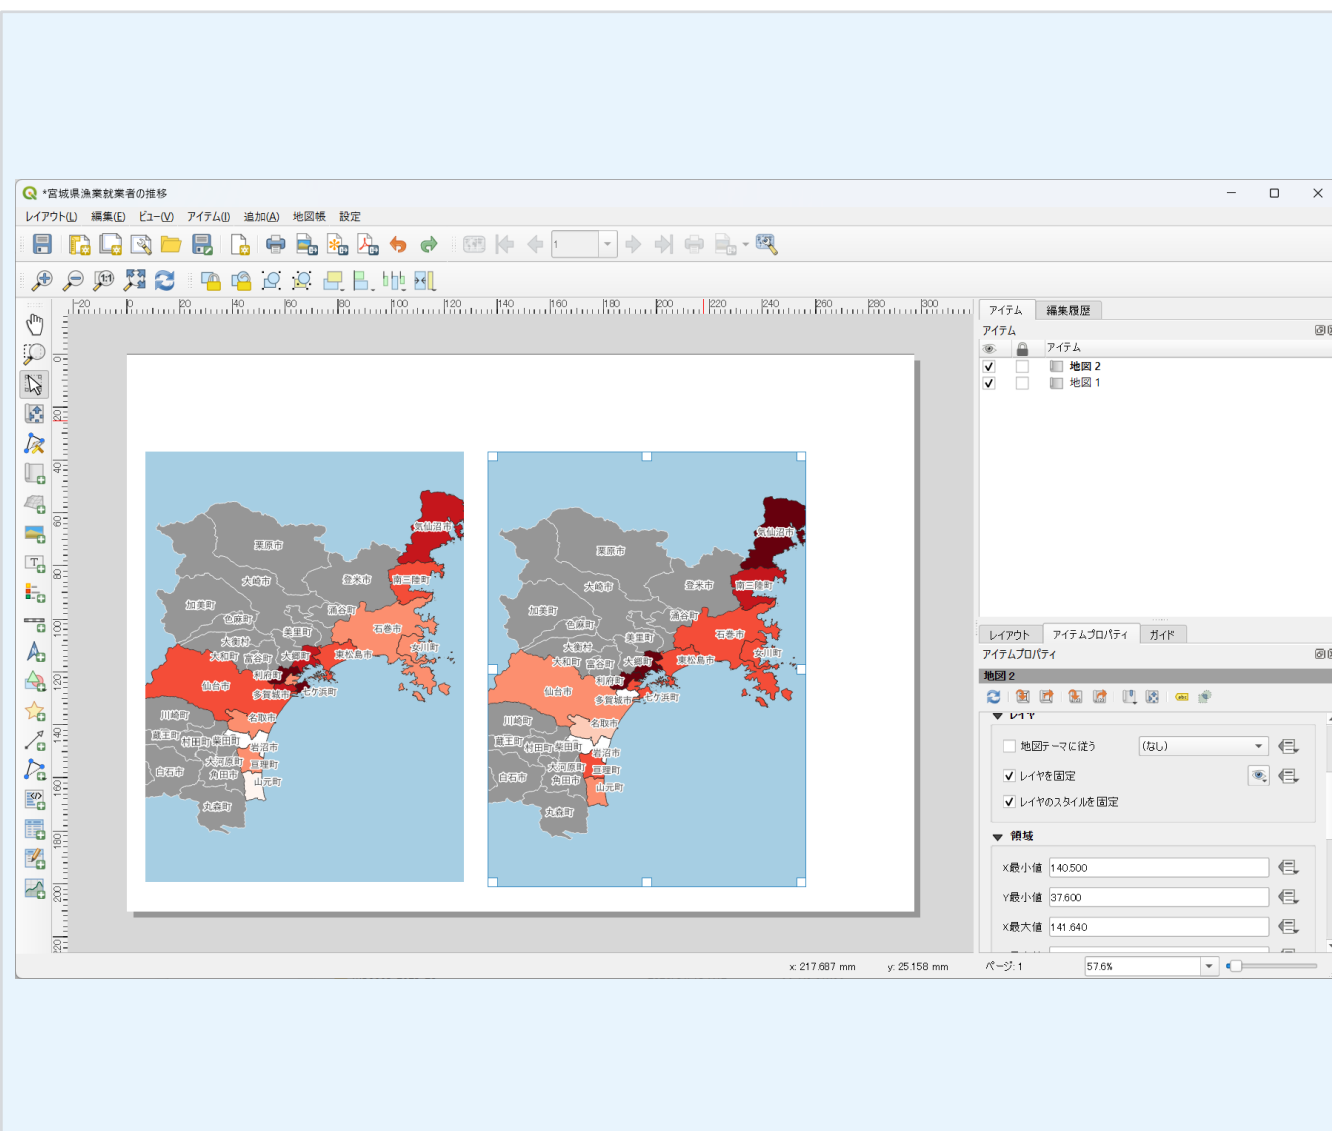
*宮城県漁業就業者の推移

レイアウト(L) 編集(E) ビュー(V) アイテム(I) 追加(A) 地図帳 設定

1

-20 0 20 40 60 80 100 120 140 160 180 200 220 240 260 280 300

栗原市 気仙沼市 大崎市 登米市 南三陸町 加美町 色麻町 涌谷町 石巻市 美里町 大衡村 女川町 大和町 富谷町 大郷町 東松島市 利府町 仙台市 多賀城市 七ヶ浜町 川崎町 名取市 蔵王町 村田町 柴田町 岩沼市 大河原町 亘理町 白石市 角田市 山元町 丸森町

栗原市 気仙沼市 大崎市 登米市 南三陸町 加美町 色麻町 涌谷町 石巻市 美里町 大衡村 女川町 大和町 富谷町 大郷町 東松島市 利府町 仙台市 多賀城市 七ヶ浜町 川崎町 名取市 蔵王町 村田町 柴田町 岩沼市 大河原町 亘理町 白石市 角田市 山元町 丸森町

アイテム 編集履歴
アイテム
アイテム
地図 2
地図 1

レイアウト アイテムプロパティ ガイド
アイテムプロパティ
地図 2
レイヤ
地図テーマに従う (なし)
レイヤを固定
レイヤのスタイルを固定
領域
X最小値 140.500
Y最小値 37.600
X最大値 141.640

x: 217.687 mm y: 25.158 mm ページ: 1 57.6%